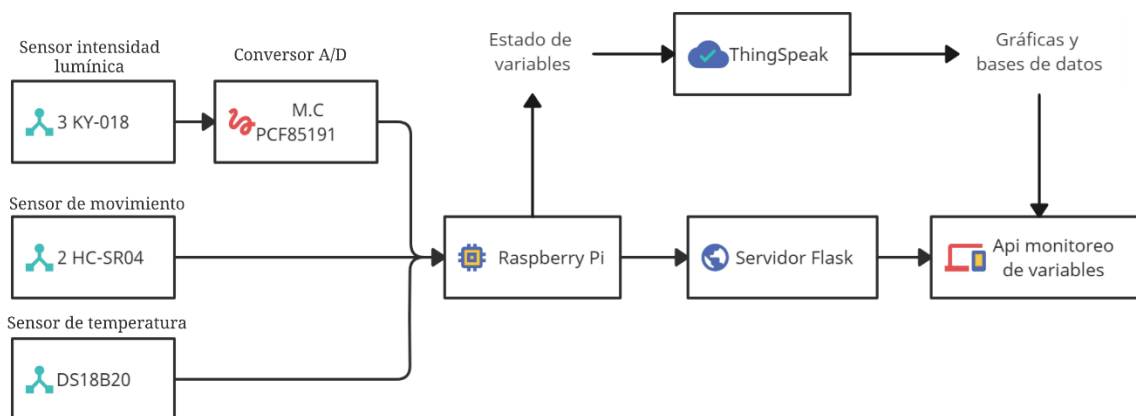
Sensor intensidad lumínica

3 KY-018

Conversor A/D

M.C PCF85191

Sensor de movimiento

2 HC-SR04

Sensor de temperatura

DS18B20

Estado de variables

ThingSpeak

Gráficas y bases de datos

Raspberry Pi

Servidor Flask

Api monitoreo de variables